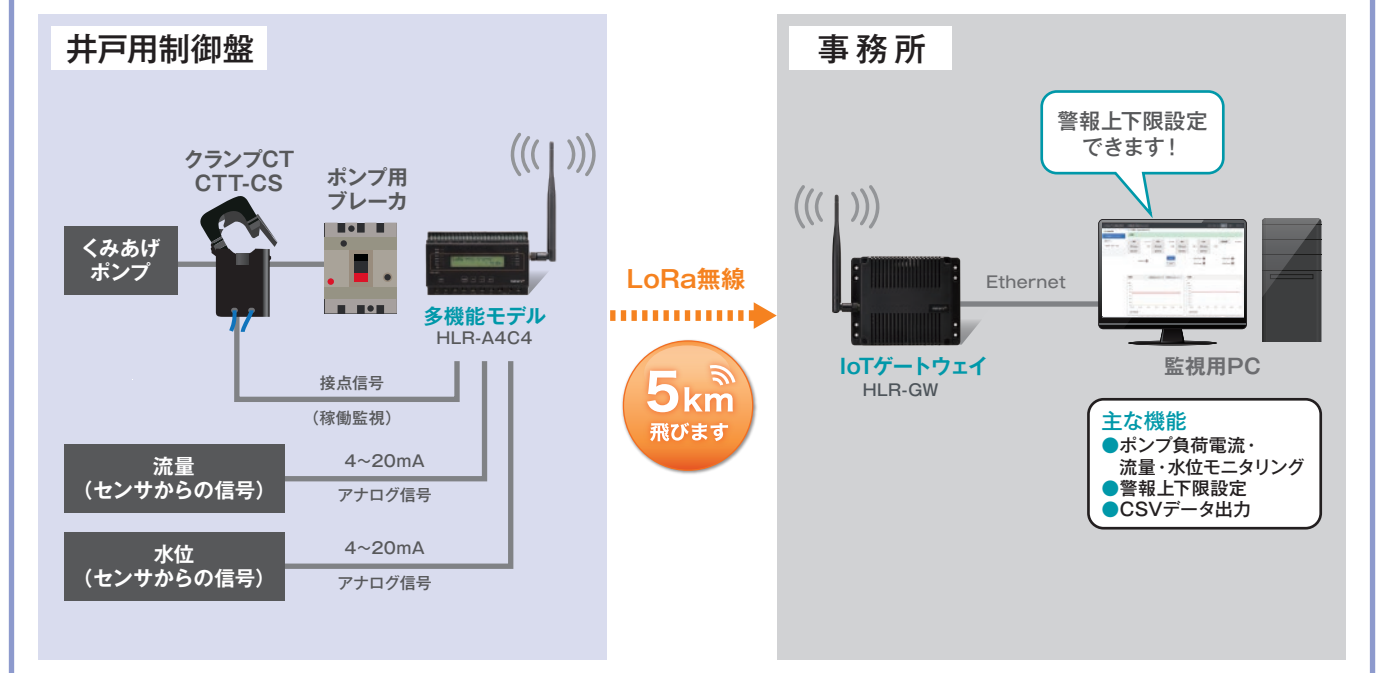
井戸用制御盤

クランプCT
CTT-CS

ポンプ用
ブレーカ

くみあげ
ポンプ

多機能モデル
HLR-A4C4

接点信号
（稼働監視）

流量
（センサからの信号）

4~20mA
アナログ信号

水位
（センサからの信号）

4~20mA
アナログ信号

LoRa無線

5km
飛びます

事務所

警報上下限設定
できます！

Ethernet

IoTゲートウェイ
HLR-GW

監視用PC

主な機能
●ポンプ負荷電流・
流量・水位モニタリング
●警報上下限設定
●CSVデータ出力